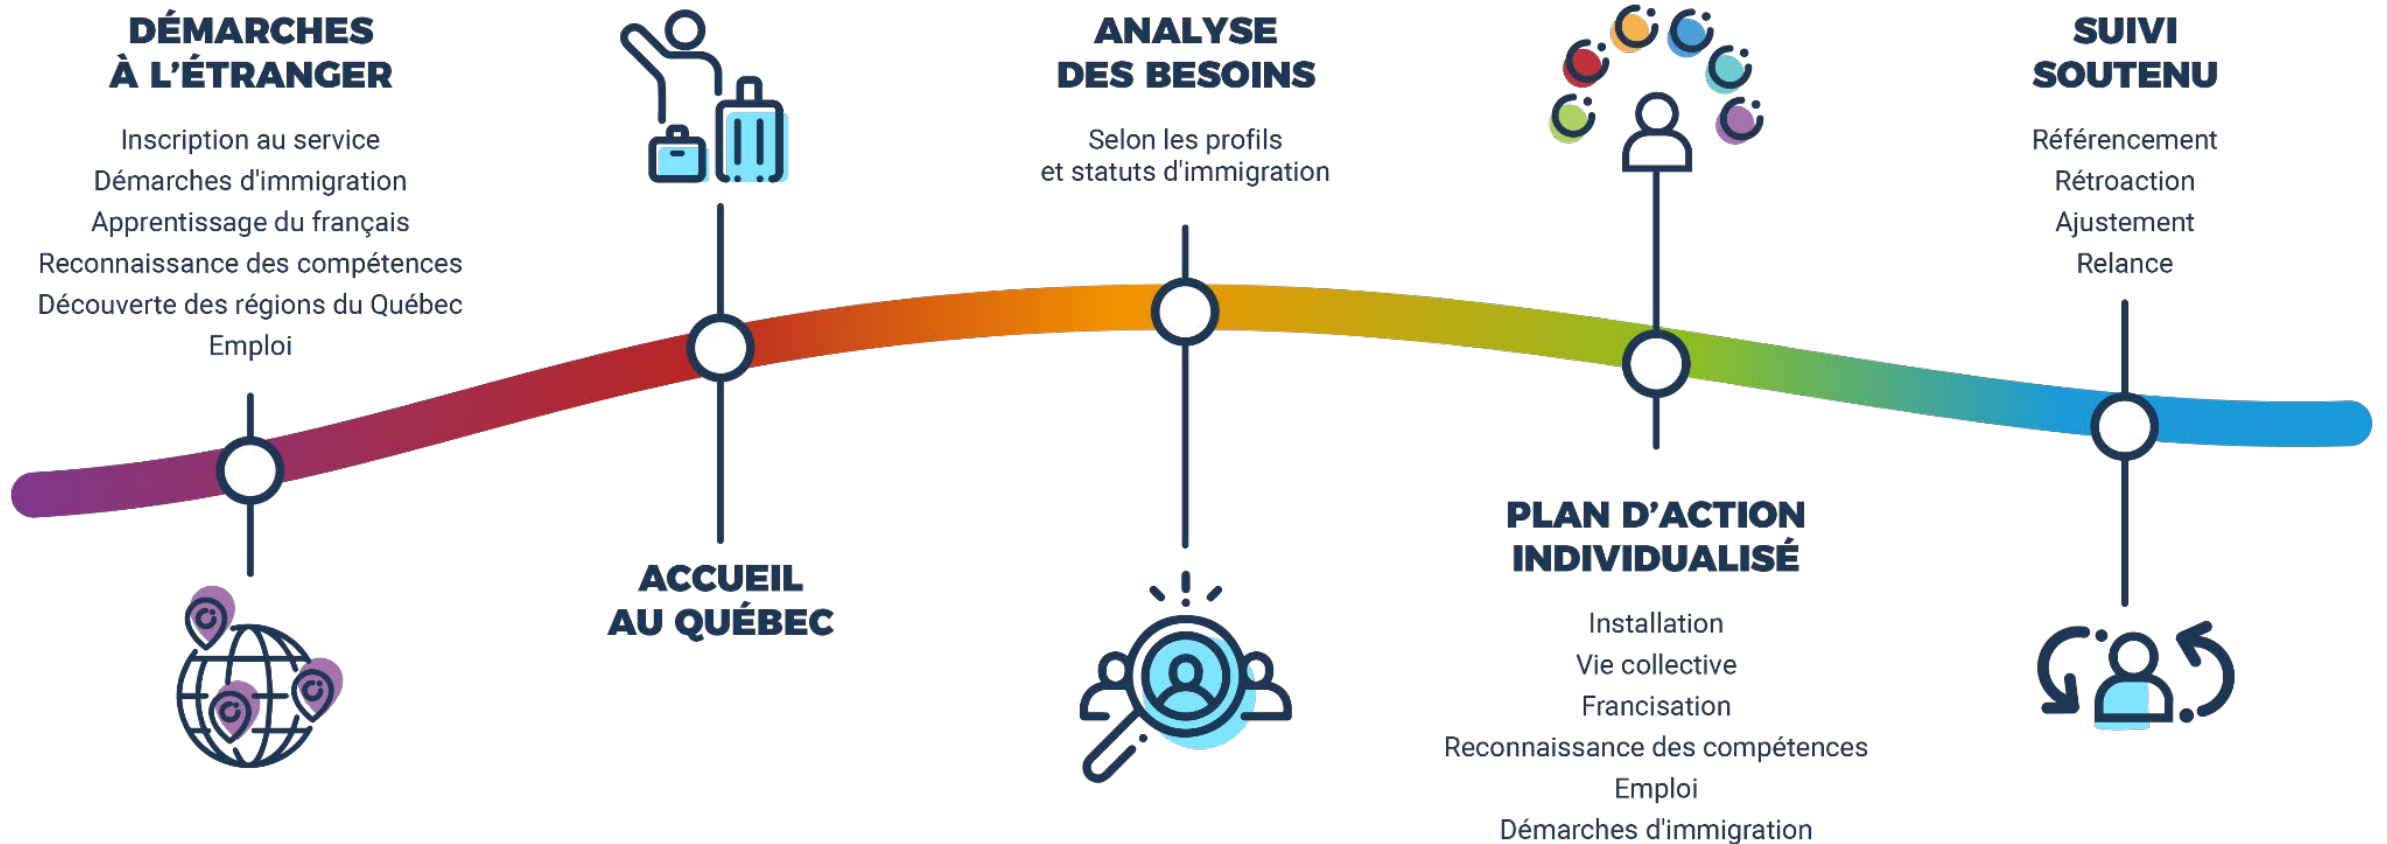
DÉMARCHES À L'ÉTRANGER

Inscription au service
Démarches d'immigration
Apprentissage du français
Reconnaissance des compétences
Découverte des régions du Québec
Emploi

ACCUEIL AU QUÉBEC

ANALYSE DES BESOINS

Selon les profils et statuts d'immigration

PLAN D'ACTION INDIVIDUALISÉ

Installation
Vie collective
Francisation
Reconnaissance des compétences
Emploi
Démarches d'immigration

SUIVI SOUTENU

Référencement
Rétroaction
Ajustement
Relance